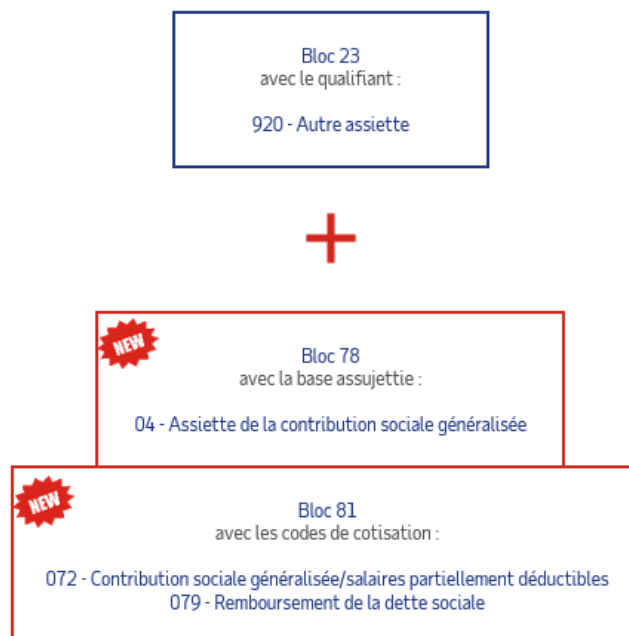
Bloc 23
avec le qualifiant :

920 - Autre assiette

+

NEW

Bloc 78
avec la base assujettie :

04 - Assiette de la contribution sociale généralisée

NEW

Bloc 81
avec les codes de cotisation :

072 - Contribution sociale généralisée/salaires partiellement déductibles
079 - Remboursement de la dette sociale